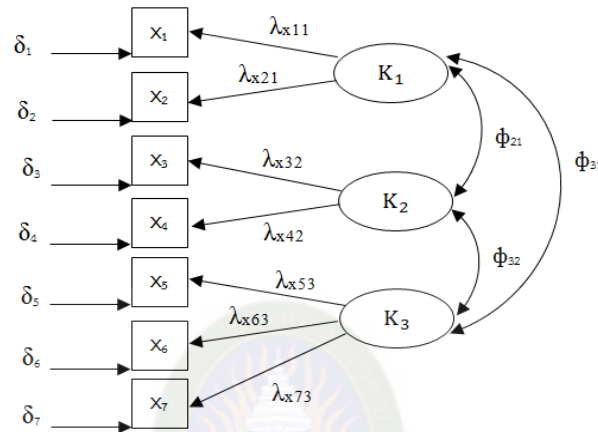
$\delta_1$
$X_1$
$\lambda_{x11}$
$\delta_2$
$X_2$
$\lambda_{x21}$
$K_1$
$\delta_3$
$X_3$
$\lambda_{x32}$
$\phi_{21}$
$\phi_{31}$
$\delta_4$
$X_4$
$\lambda_{x42}$
$K_2$
$\delta_5$
$X_5$
$\lambda_{x53}$
$\phi_{32}$
$\delta_6$
$X_6$
$\lambda_{x63}$
$K_3$
$\delta_7$
$X_7$
$\lambda_{x73}$